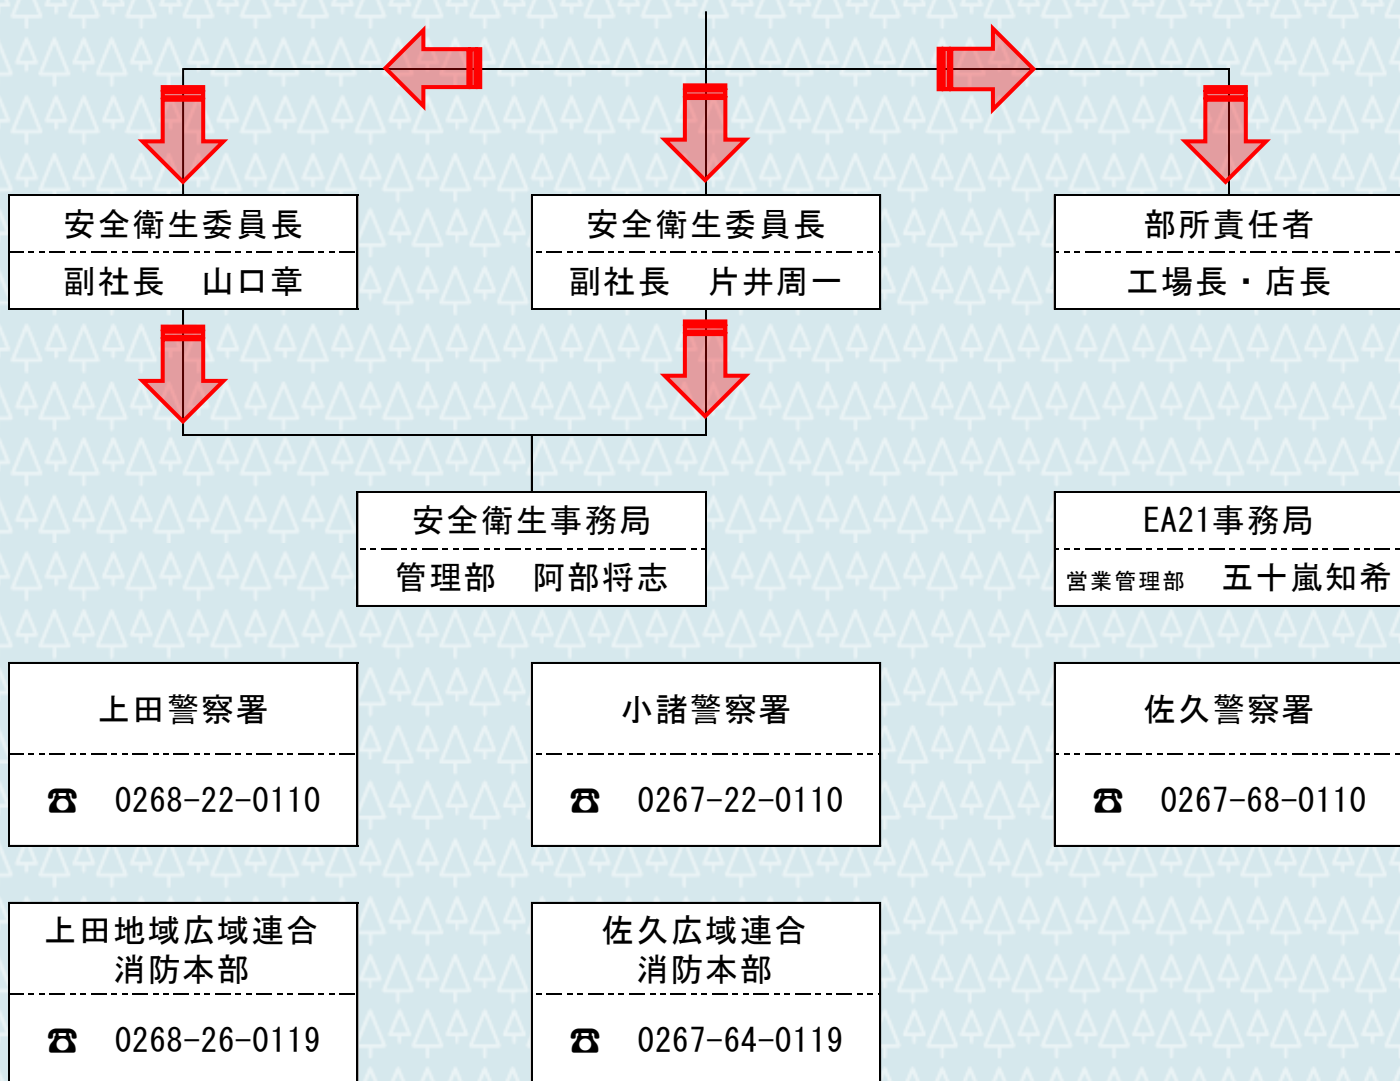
安全衛生委員長
副社長　山口章

安全衛生委員長
副社長　片井周一

部所責任者
工場長・店長

安全衛生事務局
管理部　阿部将志

EA21事務局
営業管理部　五十嵐知希

上田警察署
☎　0268-22-0110

小諸警察署
☎　0267-22-0110

佐久警察署
☎　0267-68-0110

上田地域広域連合
消防本部
☎　0268-26-0119

佐久広域連合
消防本部
☎　0267-64-0119